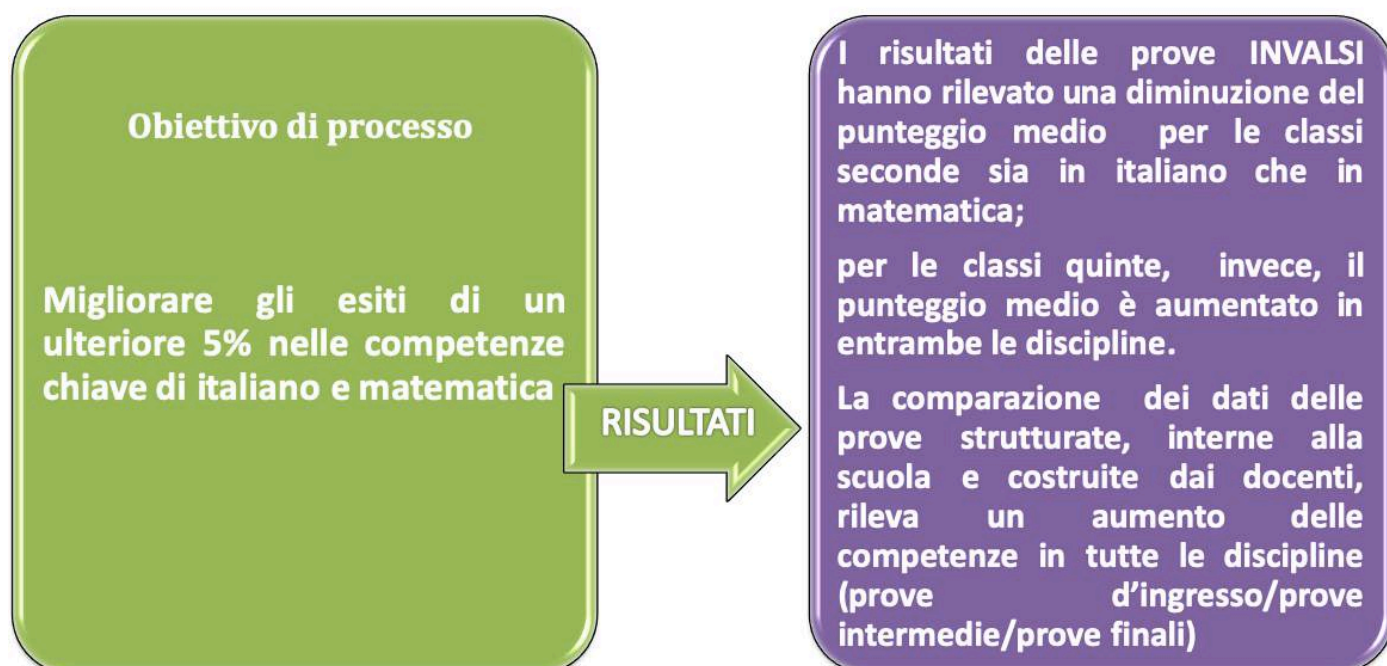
Obiettivo di processo

Migliorare gli esiti di un ulteriore 5% nelle competenze chiave di italiano e matematica

RISULTATI

I risultati delle prove INVALSI hanno rilevato una diminuzione del punteggio medio per le classi seconde sia in italiano che in matematica;

per le classi quinte, invece, il punteggio medio è aumentato in entrambe le discipline.

La comparazione dei dati delle prove strutturate, interne alla scuola e costruite dai docenti, rileva un aumento delle competenze in tutte le discipline (prove d'ingresso/prove intermedie/prove finali)